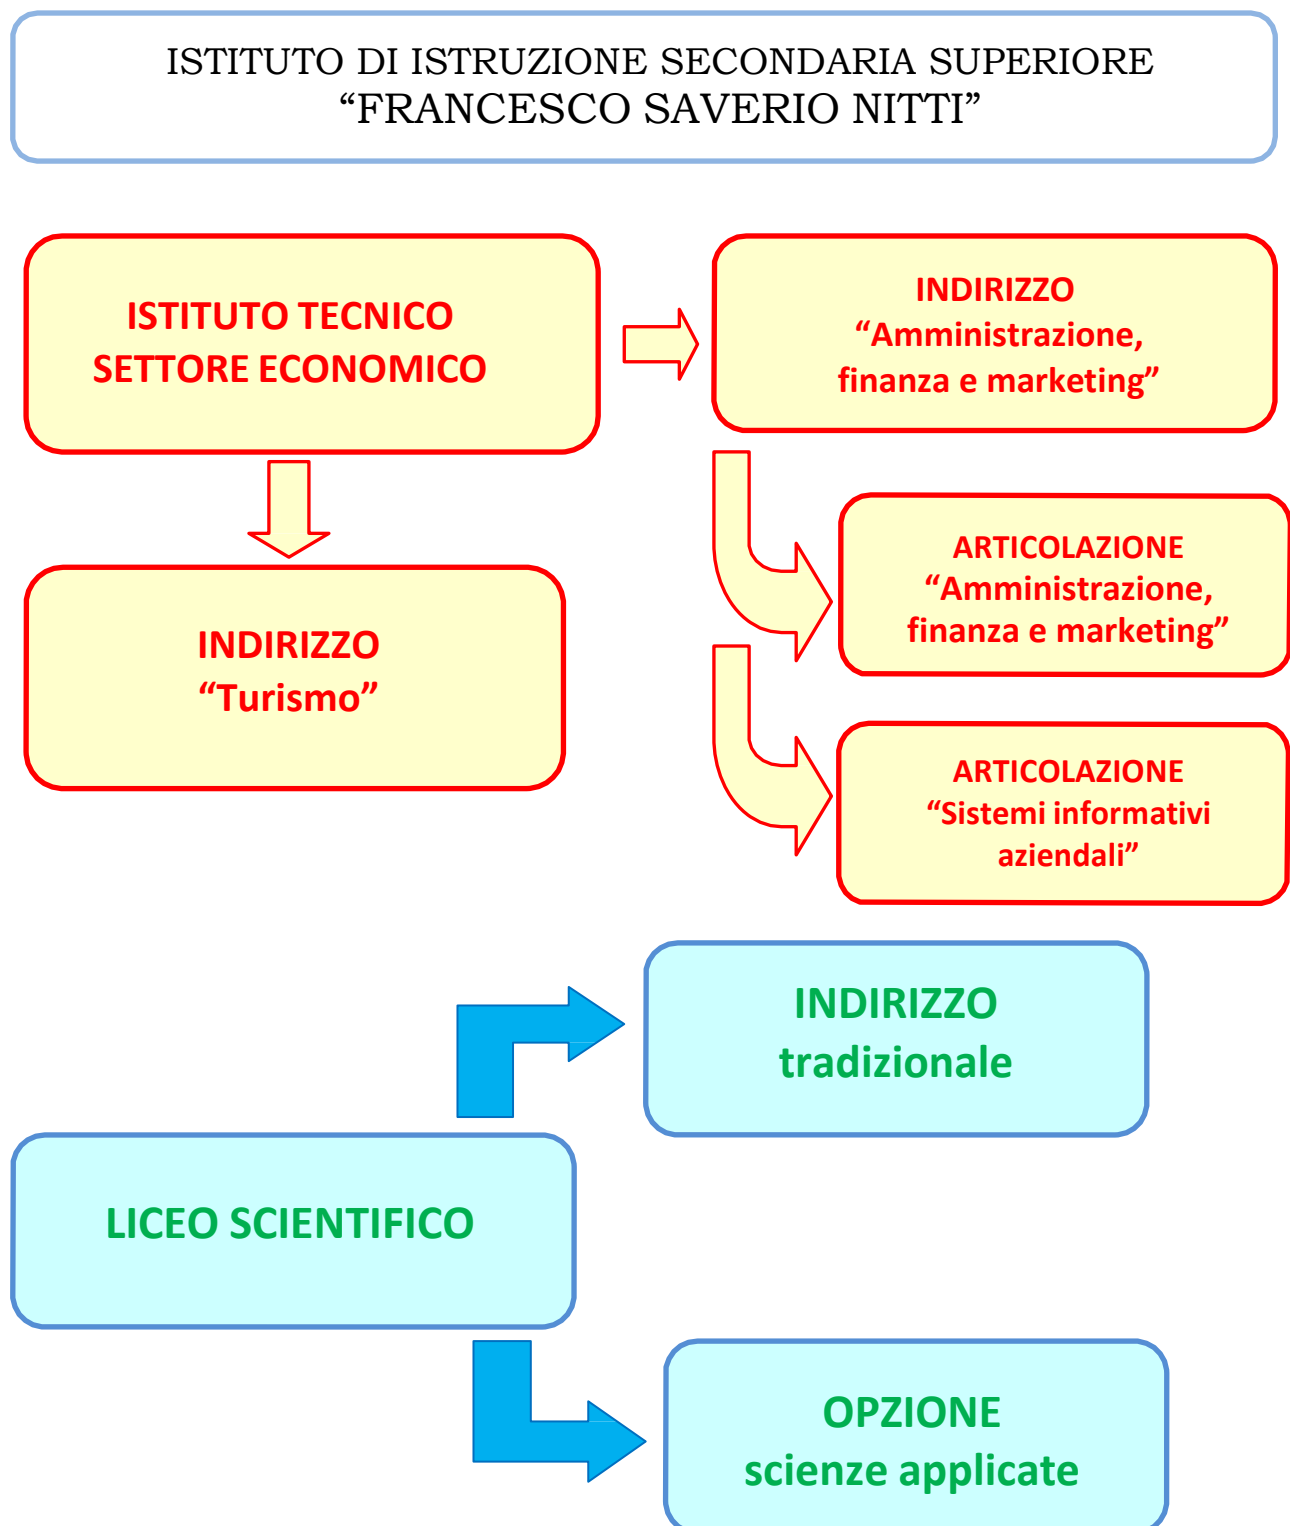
ISTITUTO DI ISTRUZIONE SECONDARIA SUPERIORE
“FRANCESCO SAVERIO NITTI”

ISTITUTO TECNICO
SETTORE ECONOMICO

INDIRIZZO
“Amministrazione, finanza e marketing”

ARTICOLAZIONE
“Amministrazione, finanza e marketing”

INDIRIZZO
“Turismo”

ARTICOLAZIONE
“Sistemi informativi aziendali”

INDIRIZZO
tradizionale

LICEO SCIENTIFICO

OPZIONE
scienze applicate